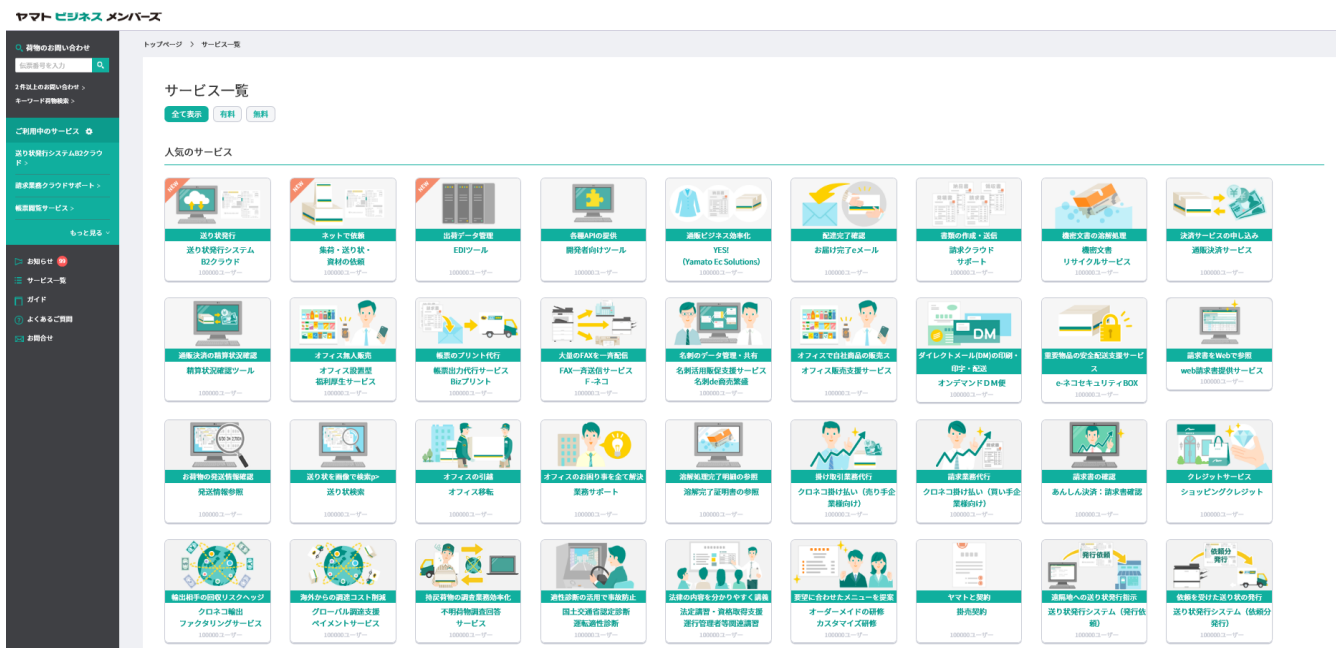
ヤマト ビジネス メンバーズ

荷物のお問い合わせ
伝票番号を入力
2件以上のお問い合わせ >
キーワード荷物検索 >

ご利用中のサービス
送り状発行システムB2クラウド >
請求業務クラウドサポート >
帳票閲覧サービス >
もっと見る

お知らせ 99
サービス一覧
ガイド
よくあるご質問
お問合せ

トップページ > サービス一覧

サービス一覧

全て表示 有料 無料

人気のサービス

NEW
送り状発行
送り状発行システムB2クラウド
100000ユーザー

NEW
ネットで依頼
集荷・送り状・資材の依頼
100000ユーザー

NEW
出荷データ管理
EDIツール
100000ユーザー

各種APIの提供
開発者向けツール
100000ユーザー

通販ビジネス効率化
YES! (Yamato Ec Solutions)
100000ユーザー

配達完了確認
お届け完了eメール
100000ユーザー

書類の作成・送信
請求クラウドサポート
100000ユーザー

機密文書の溶解処理
機密文書リサイクルサービス
100000ユーザー

決済サービスの申し込み
通販決済サービス
100000ユーザー

通販決済の精算状況確認
精算状況確認ツール
100000ユーザー

オフィス無人販売
オフィス設置型福利厚生サービス
100000ユーザー

帳票のプリント代行
帳票出力代行サービスBizプリント
100000ユーザー

大量のFAXを一斉配信
FAX一斉送信サービスF-ネコ
100000ユーザー

名刺のデータ管理・共有
名刺活用販促支援サービス名刺de商売繁盛
100000ユーザー

オフィスで自社商品の販売ス
オフィス販売支援サービス
100000ユーザー

DM
ダイレクトメール(DM)の印刷・印字・配送
オンデマンドDM便
100000ユーザー

重要物品の安全配送支援サービス
e-ネコセキュリティBOX
100000ユーザー

請求書をWebで参照
web請求書提供サービス
100000ユーザー

お荷物の発送情報確認
発送情報参照
100000ユーザー

送り状を画像で検索p
送り状検索
100000ユーザー

オフィスの引越
オフィス移転
100000ユーザー

オフィスのお困り事を全て解決
業務サポート
100000ユーザー

溶解処理完了明細の参照
溶解完了証明書の参照
100000ユーザー

掛け取引業務代行
クロネコ掛け払い（売り手企業様向け）
100000ユーザー

請求業務代行
クロネコ掛け払い（買い手企業様向け）
100000ユーザー

請求書の確認
あんしん決済：請求書確認
100000ユーザー

クレジットサービス
ショッピングクレジット
100000ユーザー

輸出相手の回収リスクヘッジ
クロネコ輸出ファクタリングサービス
100000ユーザー

海外からの調達コスト削減
グローバル調達支援ペイメントサービス
100000ユーザー

持戻荷物の調査業務効率化
不明荷物調査回答サービス
100000ユーザー

適性診断の活用で事故防止
国土交通省認定診断運転適性診断
100000ユーザー

法律の内容を分かりやすく講義
法定講習・資格取得支援運行管理者等関連講習
100000ユーザー

要望に合わせたメニューを提案
オーダーメイドの研修カスタマイズ研修
100000ユーザー

ヤマトと契約
掛売契約
100000ユーザー

発行依頼
遠隔地への送り状発行指示
送り状発行システム（発行依頼）
100000ユーザー

依頼分発行
依頼を受けた送り状の発行
送り状発行システム（依頼分発行）
100000ユーザー